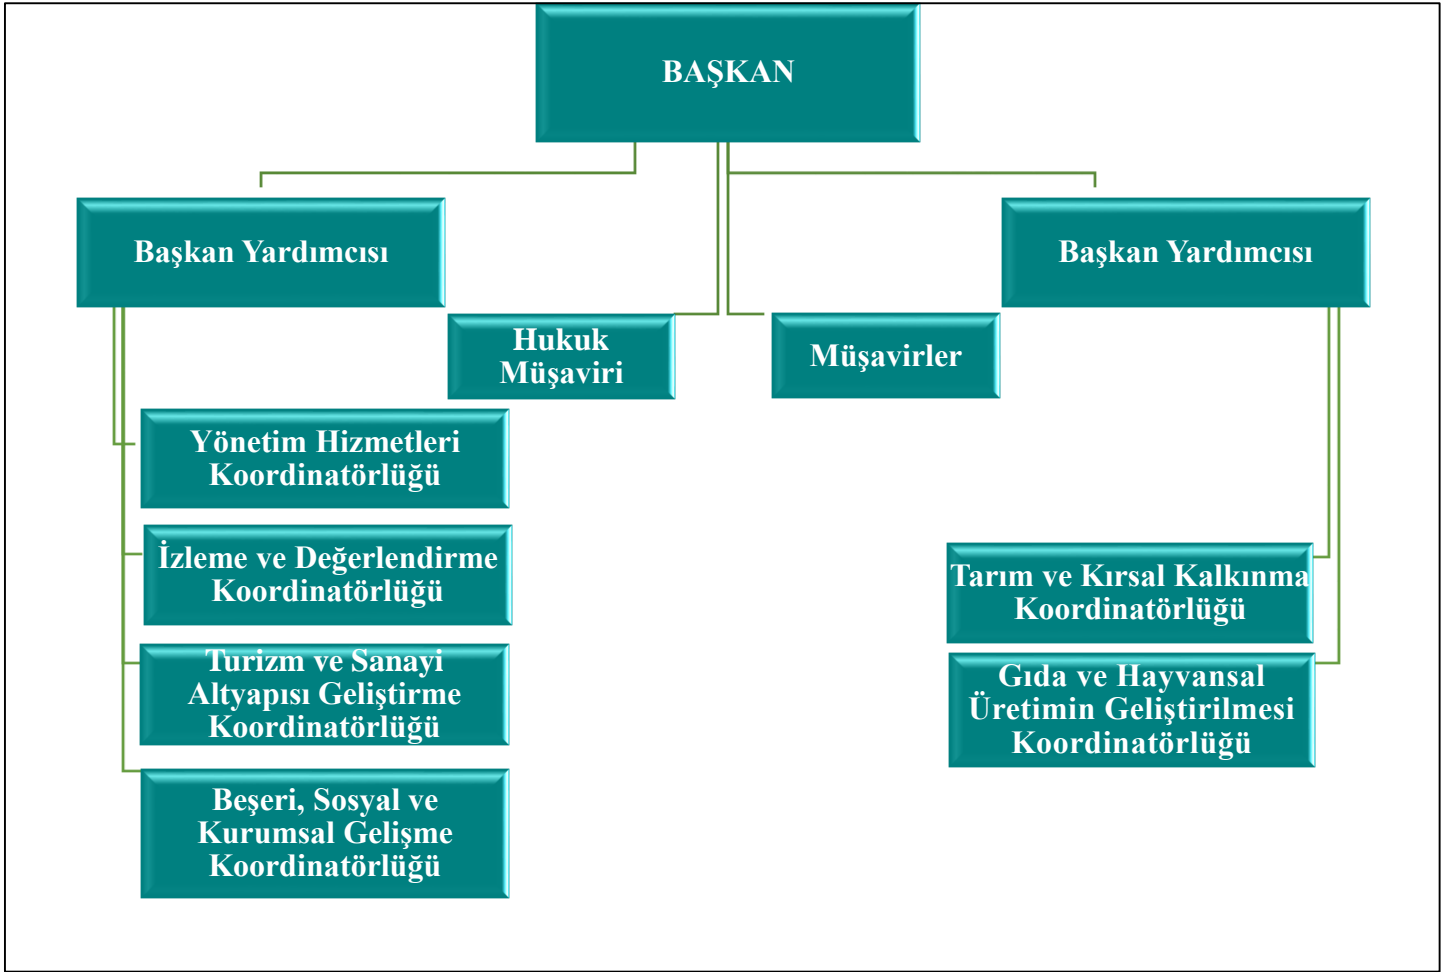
BAŞKAN

Başkan Yardımcısı

Başkan Yardımcısı

Hukuk Müşaviri

Müşavirler

Yönetim Hizmetleri Koordinatörlüğü

İzleme ve Değerlendirme Koordinatörlüğü

Turizm ve Sanayi Altyapısı Geliştirme Koordinatörlüğü

Beşeri, Sosyal ve Kurumsal Gelişme Koordinatörlüğü

Tarım ve Kırsal Kalkınma Koordinatörlüğü

Gıda ve Hayvansal Üretimin Geliştirilmesi Koordinatörlüğü